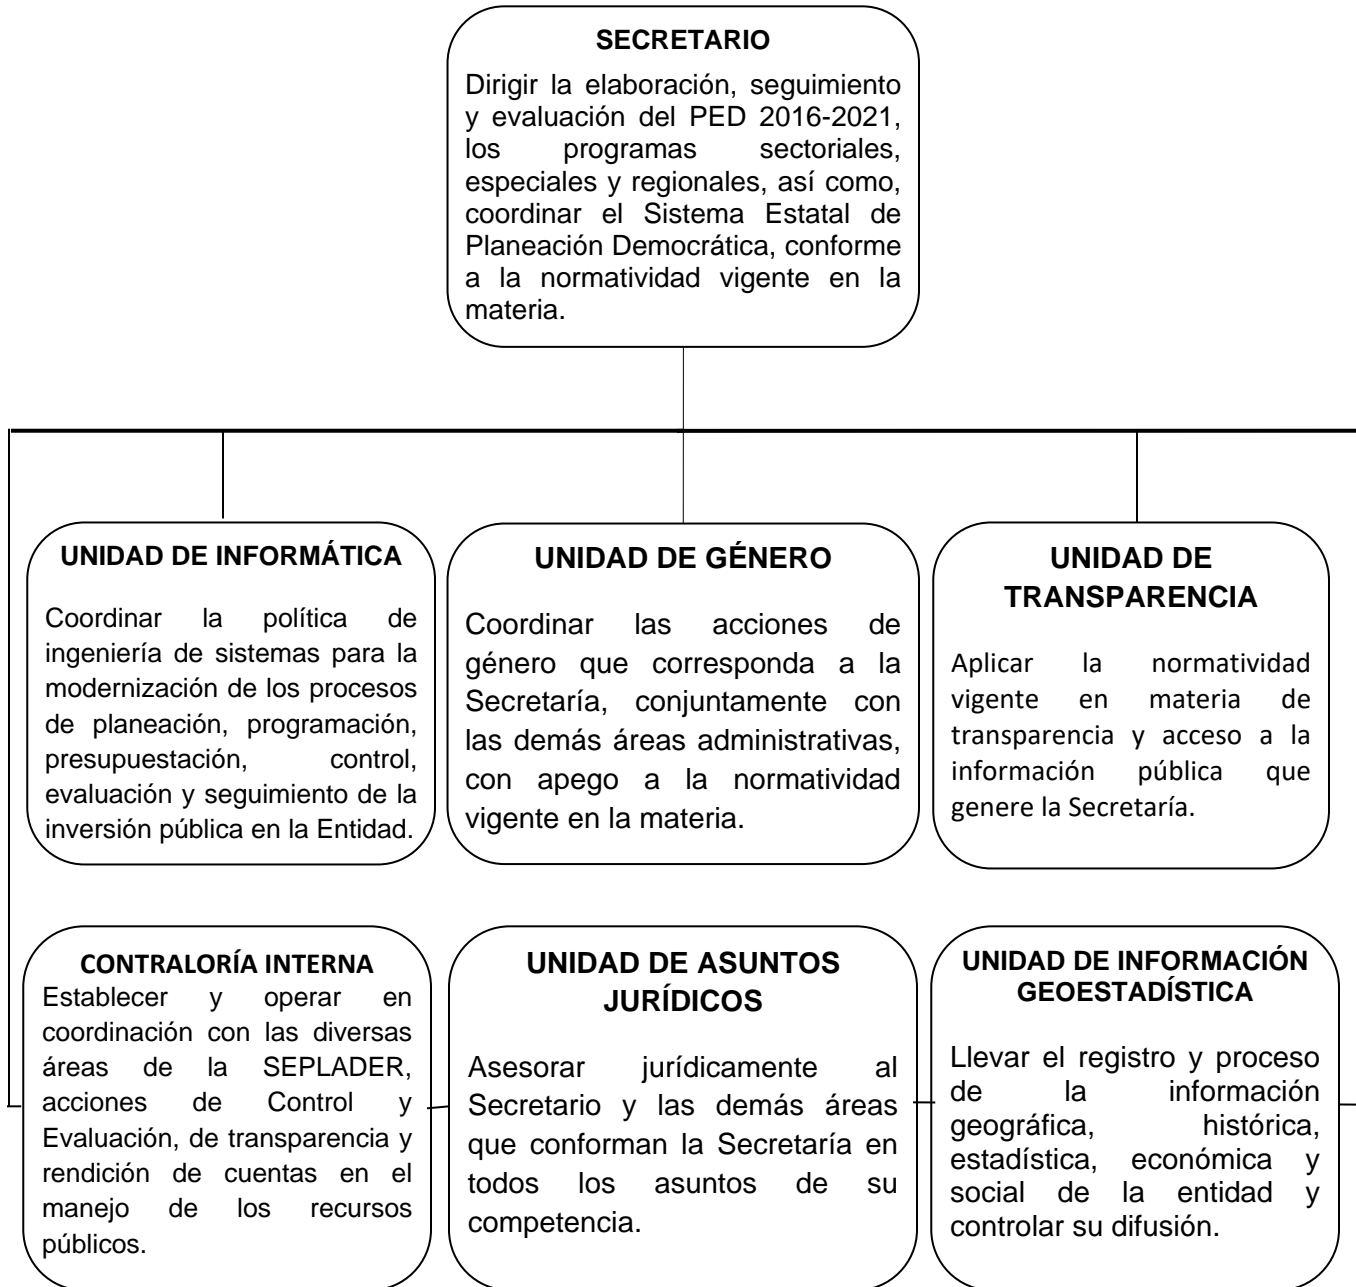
SECRETARIO

Dirigir la elaboración, seguimiento y evaluación del PED 2016-2021, los programas sectoriales, especiales y regionales, así como, coordinar el Sistema Estatal de Planeación Democrática, conforme a la normatividad vigente en la materia.

UNIDAD DE INFORMÁTICA

Coordinar la política de ingeniería de sistemas para la modernización de los procesos de planeación, programación, presupuestación, control, evaluación y seguimiento de la inversión pública en la Entidad.

UNIDAD DE GÉNERO

Coordinar las acciones de género que corresponda a la Secretaría, conjuntamente con las demás áreas administrativas, con apego a la normatividad vigente en la materia.

UNIDAD DE TRANSPARENCIA

Aplicar la normatividad vigente en materia de transparencia y acceso a la información pública que genere la Secretaría.

CONTRALORÍA INTERNA

Establecer y operar en coordinación con las diversas áreas de la SEPLADER, acciones de Control y Evaluación, de transparencia y rendición de cuentas en el manejo de los recursos públicos.

UNIDAD DE ASUNTOS JURÍDICOS

Asesorar jurídicamente al Secretario y las demás áreas que conforman la Secretaría en todos los asuntos de su competencia.

UNIDAD DE INFORMACIÓN GEOESTADÍSTICA

Llevar el registro y proceso de la información geográfica, histórica, estadística, económica y social de la entidad y controlar su difusión.